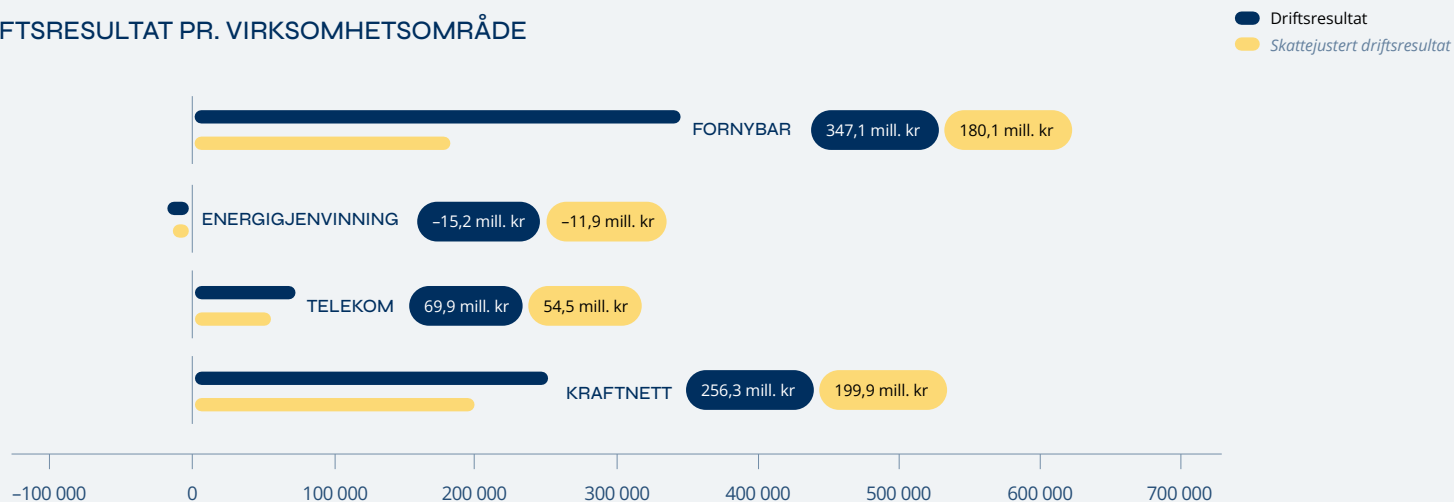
FTSRESULTAT PR. VIRKSOMHETSOMRÅDE

Driftsresultat
Skattejustert driftsresultat

FORNYBAR 347,1 mill. kr 180,1 mill. kr

ENERGIGJENVINNING –15,2 mill. kr –11,9 mill. kr

TELEKOM 69,9 mill. kr 54,5 mill. kr

KRAFTNETT 256,3 mill. kr 199,9 mill. kr

–100 000 0 100 000 200 000 300 000 400 000 500 000 600 000 700 000